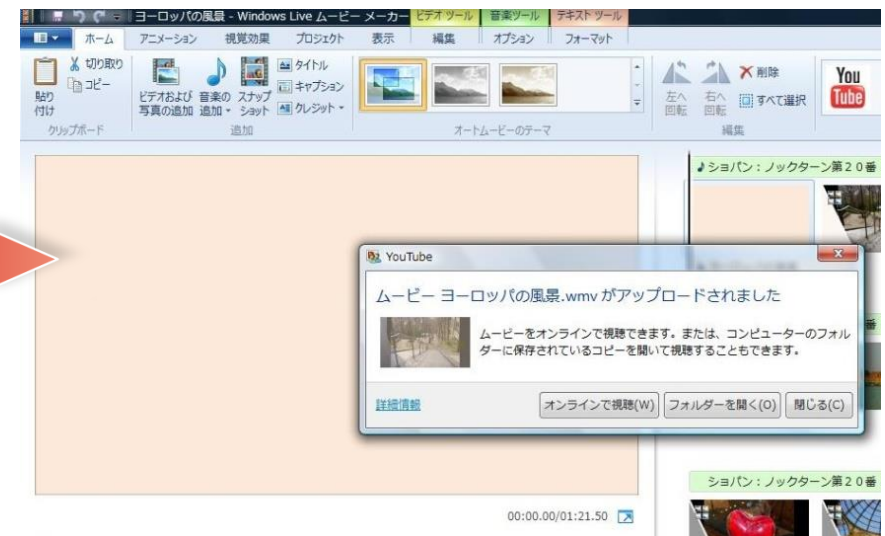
ヨーロッパの風景 - Windows Live ムービー メーカー ビデオ ツール 音楽ツール テキスト ツール

ホーム アニメーション 視覚効果 プロジェクト 表示 編集 オプション フォーマット

切り取り
コピー
貼り付け
クリップボード

ビデオおよび写真の追加 音楽の追加 スナップショット
タイトル
キャプション
クレジット
追加

オートムービーのテーマ

左へ回転 右へ回転
削除
すべて選択
編集

You Tube

♪ショパン：ノックターン第２０番

YouTube

ムービー ヨーロッパの風景.wmv がアップロードされました

ムービーをオンラインで視聴できます。または、コンピューターのフォルダーに保存されているコピーを開いて視聴することもできます。

詳細情報

オンラインで視聴(W) フォルダーを開く(O) 閉じる(C)

ショパン：ノックターン第２０番

00:00.00/01:21.50